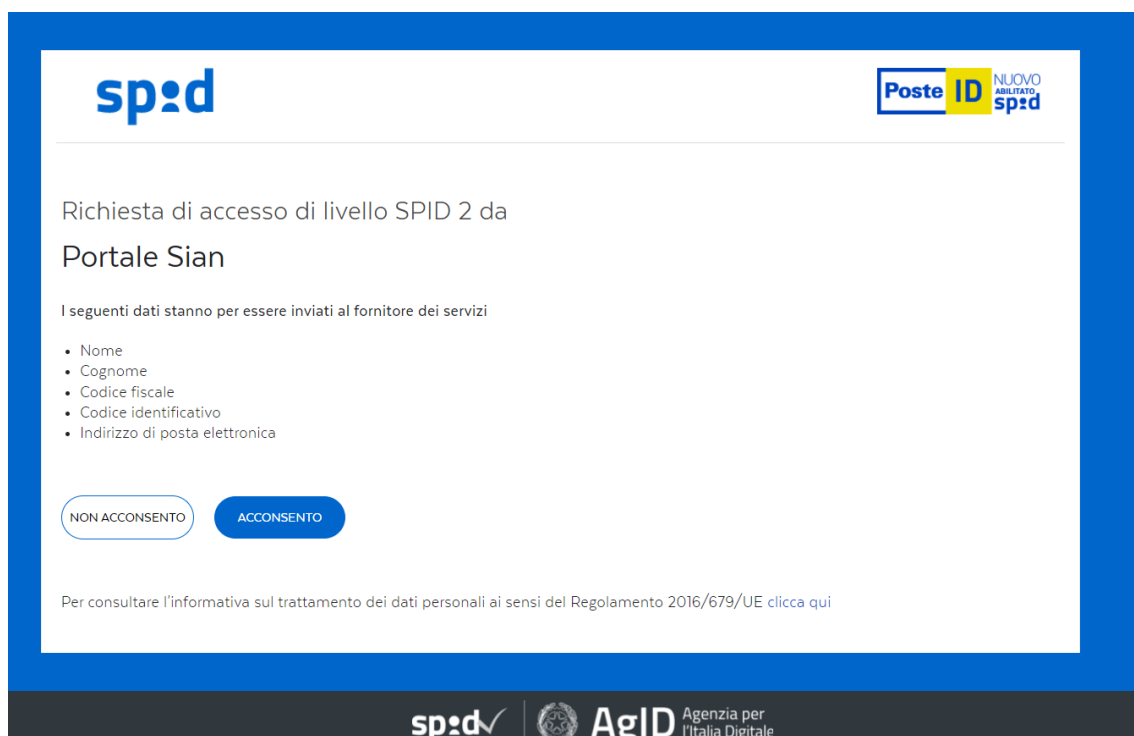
spid

Poste ID NUOVO ABILITATO spid

Richiesta di accesso di livello SPID 2 da

Portale Sian

I seguenti dati stanno per essere inviati al fornitore dei servizi

- Nome
- Cognome
- Codice fiscale
- Codice identificativo
- Indirizzo di posta elettronica

NON ACCONSENTO

ACCONSENTO

Per consultare l'informativa sul trattamento dei dati personali ai sensi del Regolamento 2016/679/UE clicca qui

spid AgID Agenzia per l'Italia Digitale